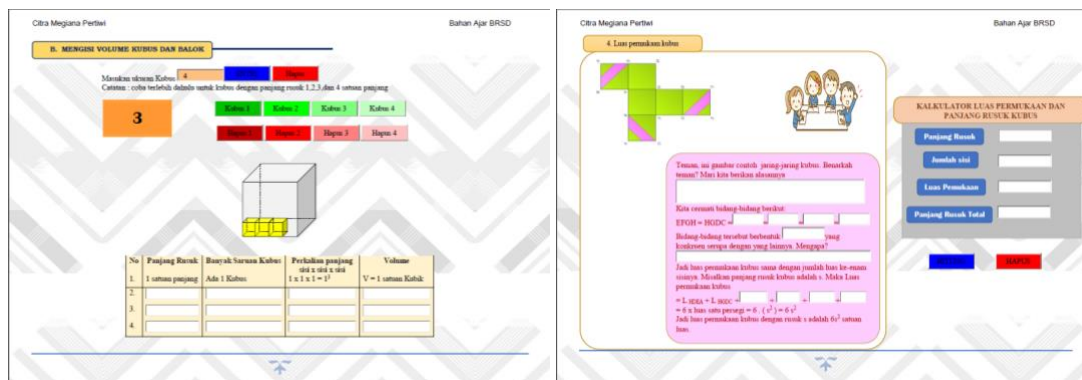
Citra Megiana Pertiwi

Bahan Ajar BRSD

B. MENGISI VOLUME KUBUS DAN BALOK

Masukan ukuran Kubus 4 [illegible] Hapus

Catatan : coba terlebih dahulu untuk kubus dengan panjang rusuk 1,2,3,dan 4 satuan panjang

3

Kubus 1 Kubus 2 Kubus 3 Kubus 4

Hapus 1 Hapus 2 Hapus 3 Hapus 4

| No | Panjang Rusuk | Banyak Satuan Kubus | Perkalian panjang sisi x sisi x sisi | Volume |
|---|---|---|---|---|
| 1. | 1 satuan panjang | Ada 1 Kubus | $1 \times 1 \times 1 = 1^3$ | V = 1 satuan Kubik |
| 2. | | | | |
| 3. | | | | |
| 4. | | | | |

Citra Megiana Pertiwi

Bahan Ajar BRSD

4. Luas permukaan kubus

Teman, ini gambar contoh jaring-jaring kubus. Benarkah teman? Mari kita berikan alasannya

Kita cermati bidang-bidang berikut:

EFGH = HGDC = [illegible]

Bidang-bidang tersebut berbentuk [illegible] yang kongkruen serupa dengan yang lainnya. Mengapa?

Jadi luas permukaan kubus sama dengan jumlah luas ke-enam sisinya. Misalkan panjang rusuk kubus adalah s. Maka Luas permukaan kubus

= L ABFE + L HGDC = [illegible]

= 6 x luas satu persegi = 6 . ( $s^2$ ) = 6 $s^2$

Jadi luas permukaan kubus dengan rusuk s adalah $6s^2$ satuan luas.

KALKULATOR LUAS PERMUKAAN DAN PANJANG RUSUK KUBUS

Panjang Rusuk

Jumlah sisi

Luas Pemukaan

Panjang Rusuk Total

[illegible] HAPUS